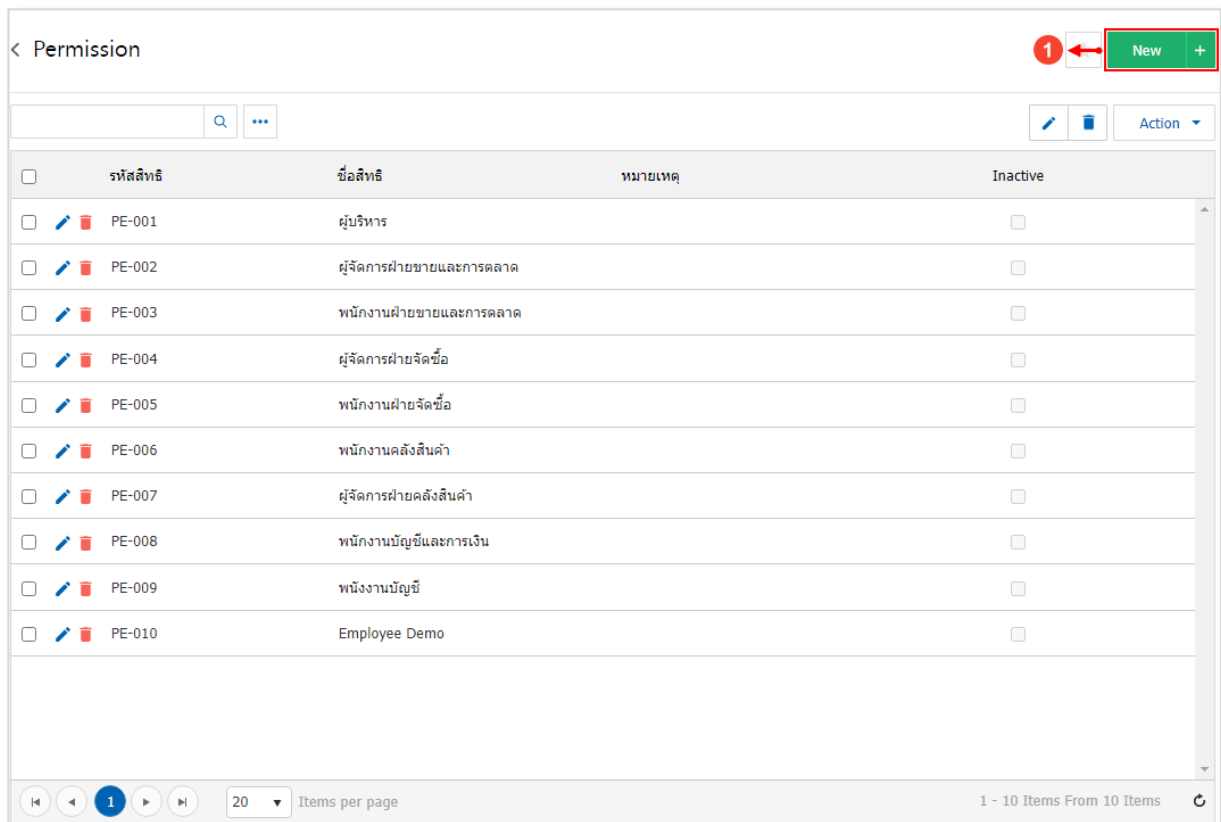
< Permission

1

New +

Action

| | รหัสสิทธิ | ชื่อสิทธิ | หมายเหตุ | Inactive |
|---|---|---|---|---|
| | PE-001 | ผู้บริหาร | | |
| | PE-002 | ผู้จัดการฝ่ายขายและการตลาด | | |
| | PE-003 | พนักงานฝ่ายขายและการตลาด | | |
| | PE-004 | ผู้จัดการฝ่ายจัดซื้อ | | |
| | PE-005 | พนักงานฝ่ายจัดซื้อ | | |
| | PE-006 | พนักงานคลังสินค้า | | |
| | PE-007 | ผู้จัดการฝ่ายคลังสินค้า | | |
| | PE-008 | พนักงานบัญชีและการเงิน | | |
| | PE-009 | พนังงานบัญชี | | |
| | PE-010 | Employee Demo | | |

1

20 Items per page

1 - 10 Items From 10 Items